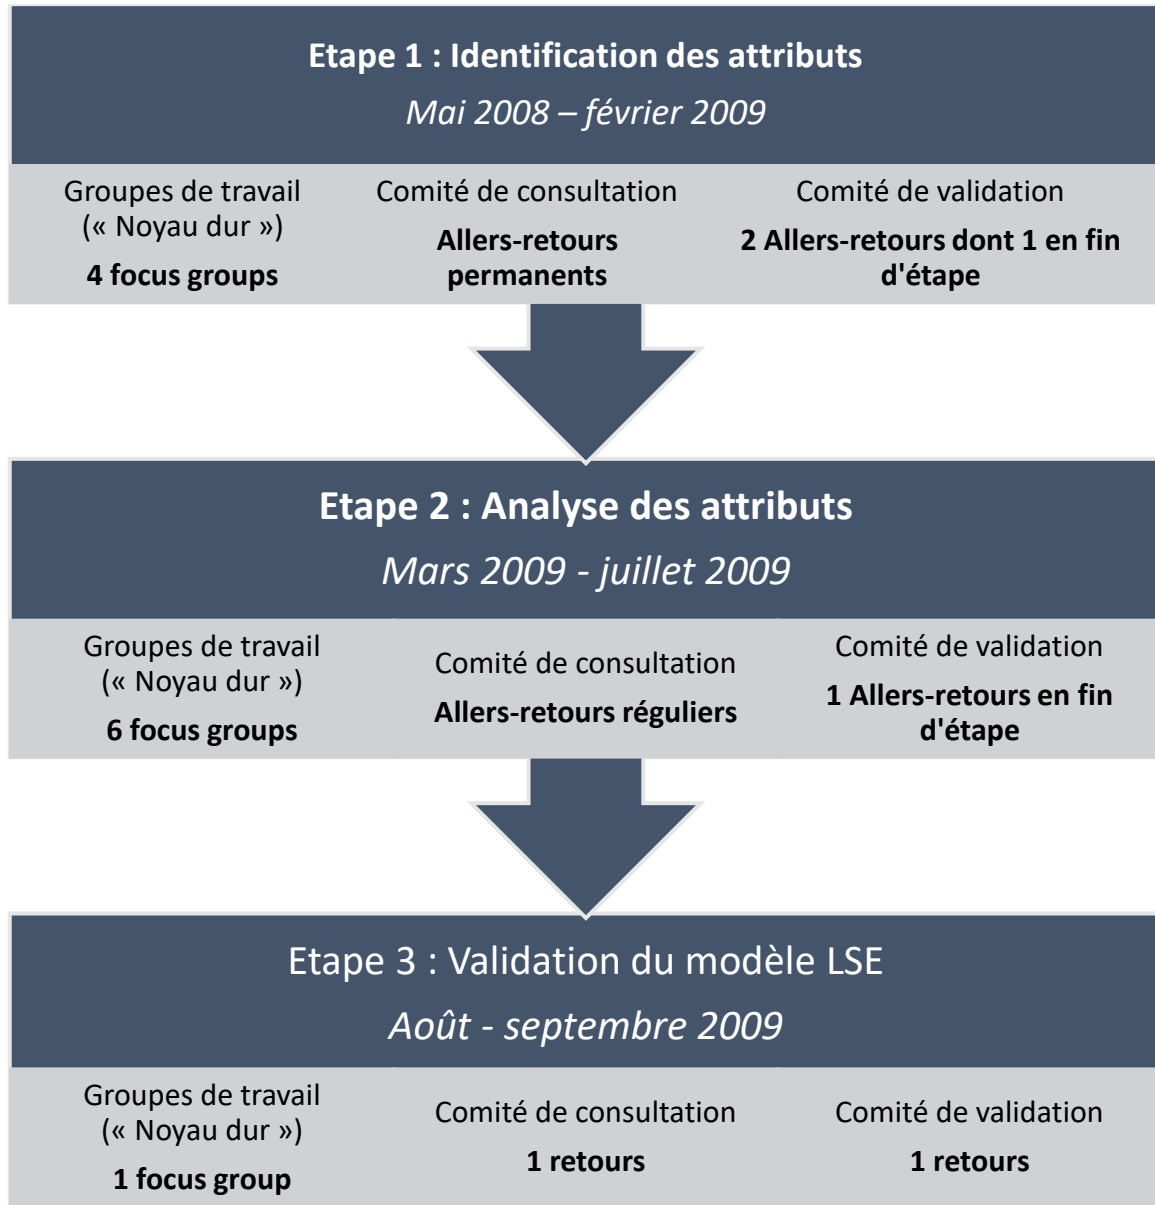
**Etape 1 : Identification des attributs**

*Mai 2008 – février 2009*

Groupes de travail (« Noyau dur »)

**4 focus groups**

Comité de consultation

**Allers-retours permanents**

Comité de validation

**2 Allers-retours dont 1 en fin d'étape**

**Etape 2 : Analyse des attributs**

*Mars 2009 - juillet 2009*

Groupes de travail (« Noyau dur »)

**6 focus groups**

Comité de consultation

**Allers-retours réguliers**

Comité de validation

**1 Allers-retours en fin d'étape**

Etape 3 : Validation du modèle LSE

*Août - septembre 2009*

Groupes de travail (« Noyau dur »)

**1 focus group**

Comité de consultation

**1 retours**

Comité de validation

**1 retours**